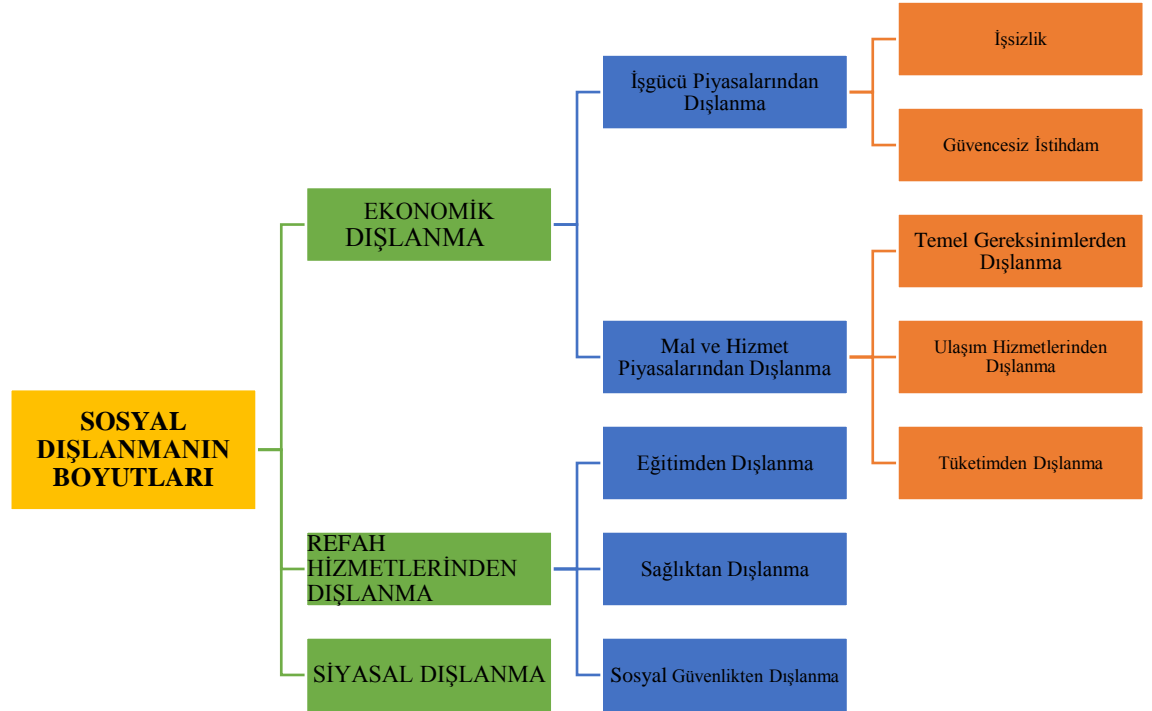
SOSYAL DIŞLANMANIN BOYUTLARI

EKONOMİK DIŞLANMA

İşgücü Piyasalarından Dışlanma

İşsizlik

Güvencesiz İstihdam

Mal ve Hizmet Piyasalarından Dışlanma

Temel Gereksinimlerden Dışlanma

Ulaşım Hizmetlerinden Dışlanma

Tüketimden Dışlanma

REFAH HİZMETLERİNDEN DIŞLANMA

Eğitimden Dışlanma

Sağlıktan Dışlanma

Sosyal Güvenlikten Dışlanma

SİYASAL DIŞLANMA